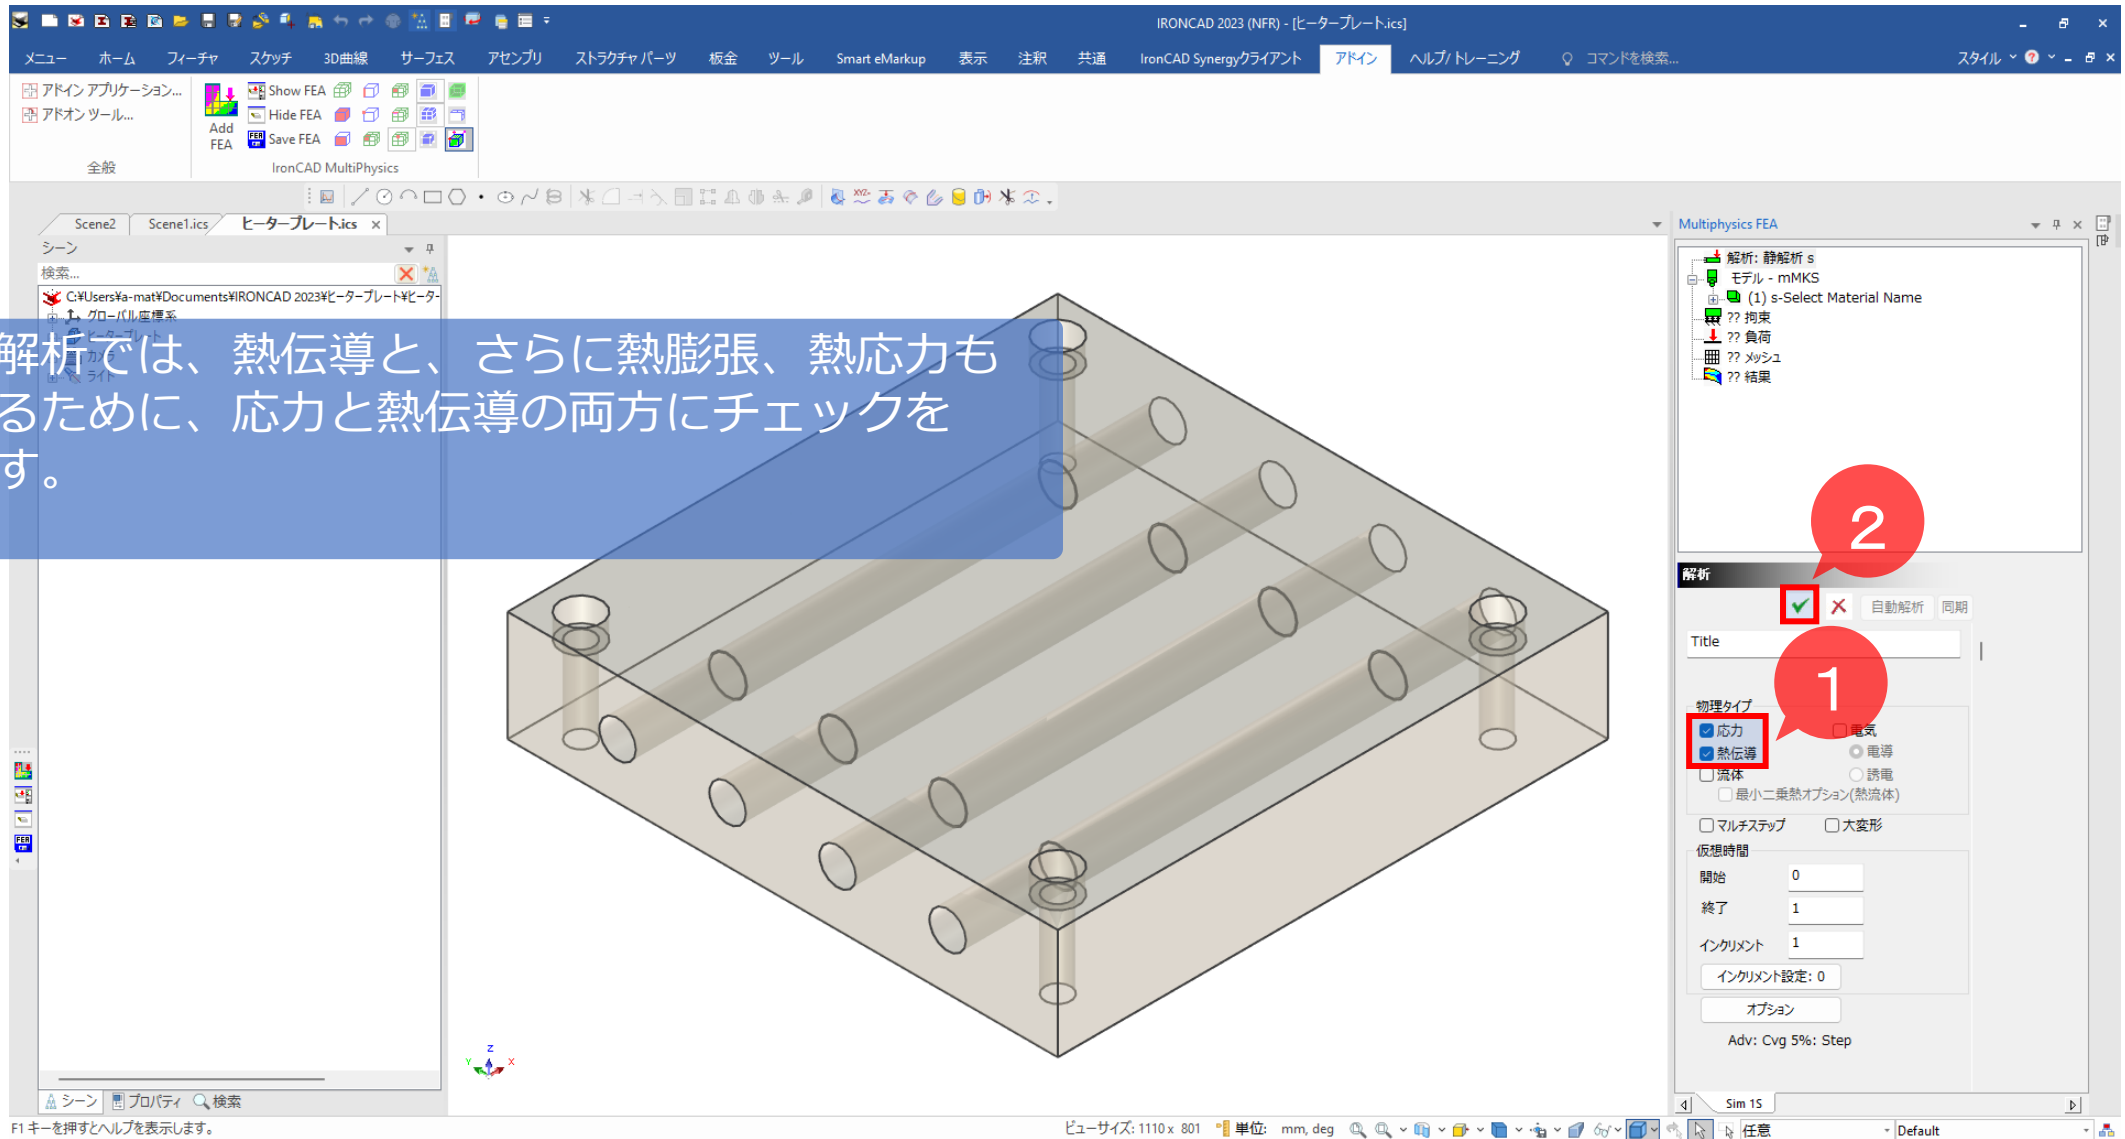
IRONCAD 2023 (NFR) - [ヒータープレート.ics]

メニュー ホーム フィーチャ スケッチ 3D曲線 サーフェス アセンブリ ストラクチャ パーツ 板金 ツール Smart eMarkup 表示 注釈 共通 IronCAD Synergyクライアント アドイン ヘルプ/ トレーニング コマンドを検索... スタイル

アドイン アプリケーション...
アドオン ツール...
全般

Add FEA
Show FEA
Hide FEA
Save FEA
IronCAD MultiPhysics

Scene2 Scene1.ics ヒータープレート.ics

シーン
検索...
C:¥Users¥a-mat¥Documents¥IRONCAD 2023¥ヒータープレート¥ヒーター
グローバル座標系

解析では、熱伝導と、さらに熱膨張、熱応力も
るために、応力と熱伝導の両方にチェックを
す。

Multiphysics FEA
解析: 静解析 s
モデル - mMKS
(1) s-Select Material Name
?? 拘束
?? 負荷
?? メッシュ
?? 結果

2

解析
自動解析 同期
Title

1

物理タイプ
応力
熱伝導
流体
電気
電導
誘電
最小二乗熱オプション(熱流体)
マルチステップ
大変形
仮想時間
開始 0
終了 1
インクリメント 1
インクリメント設定: 0
オプション
Adv: Cvg 5%: Step

Sim 1S

シーン プロパティ 検索

F1 キーを押すとヘルプを表示します。
ビューサイズ: 1110 x 801 単位: mm, deg 任意 Default